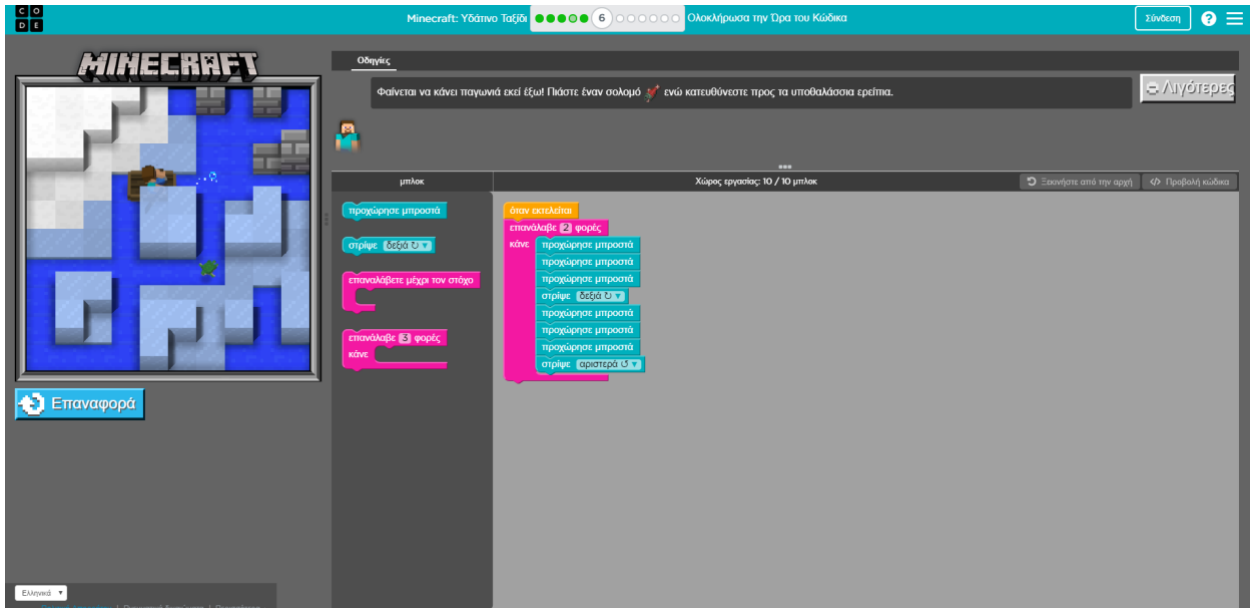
C O
D E

Minecraft: Υδάτινο Ταξίδι 6 Ολοκλήρωσα την Ώρα του Κώδικα

Σύνδεση

MINECRAFT

Οδηγίες

Φαίνεται να κάνει παγωνιά εκεί έξω! Πιάστε έναν σολομό ενώ κατευθύνεστε προς τα υποθαλάσσια ερείπια.

Λιγότερες

μπλοκ

Χώρος εργασίας: 10 / 10 μπλοκ

Ξεκινήστε από την αρχή

Προβολή κώδικα

προχώρησε μπροστά

στρίψε δεξιά ↻

επαναλάβετε μέχρι τον στόχο

επανάλαβε 3 φορές
κάνε

όταν εκτελείται
επανάλαβε 2 φορές
κάνε
προχώρησε μπροστά
προχώρησε μπροστά
προχώρησε μπροστά
στρίψε δεξιά ↻
προχώρησε μπροστά
προχώρησε μπροστά
προχώρησε μπροστά
στρίψε αριστερά ↺

Επαναφορά

Ελληνικά

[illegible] | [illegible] | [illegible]